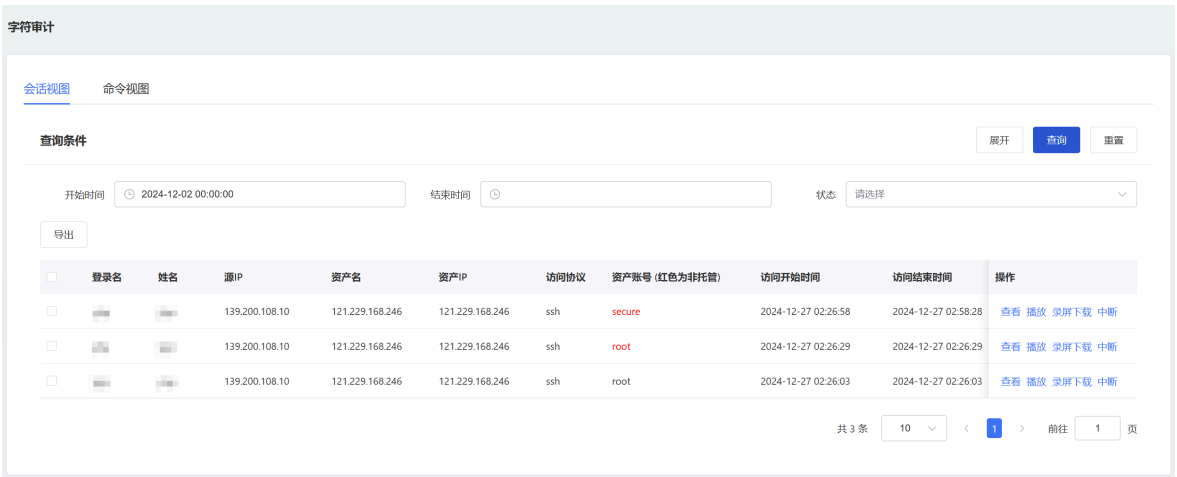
字符审计

会话视图 命令视图

查询条件

展开 查询 重置

开始时间 2024-12-02 00:00:00 结束时间 状态 请选择

导出

| 登录名 | 姓名 | 源IP | 资产名 | 资产IP | 访问协议 | 资产账号 (红色为非托管) | 访问开始时间 | 访问结束时间 | 操作 |
|---|---|---|---|---|---|---|---|---|---|
| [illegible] | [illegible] | 139.200.108.10 | 121.229.168.246 | 121.229.168.246 | ssh | secure | 2024-12-27 02:26:58 | 2024-12-27 02:58:28 | 查看 播放 录屏下载 中断 |
| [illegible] | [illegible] | 139.200.108.10 | 121.229.168.246 | 121.229.168.246 | ssh | root | 2024-12-27 02:26:29 | 2024-12-27 02:26:29 | 查看 播放 录屏下载 中断 |
| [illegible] | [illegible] | 139.200.108.10 | 121.229.168.246 | 121.229.168.246 | ssh | root | 2024-12-27 02:26:03 | 2024-12-27 02:26:03 | 查看 播放 录屏下载 中断 |

共 3 条 10 1 前往 1 页